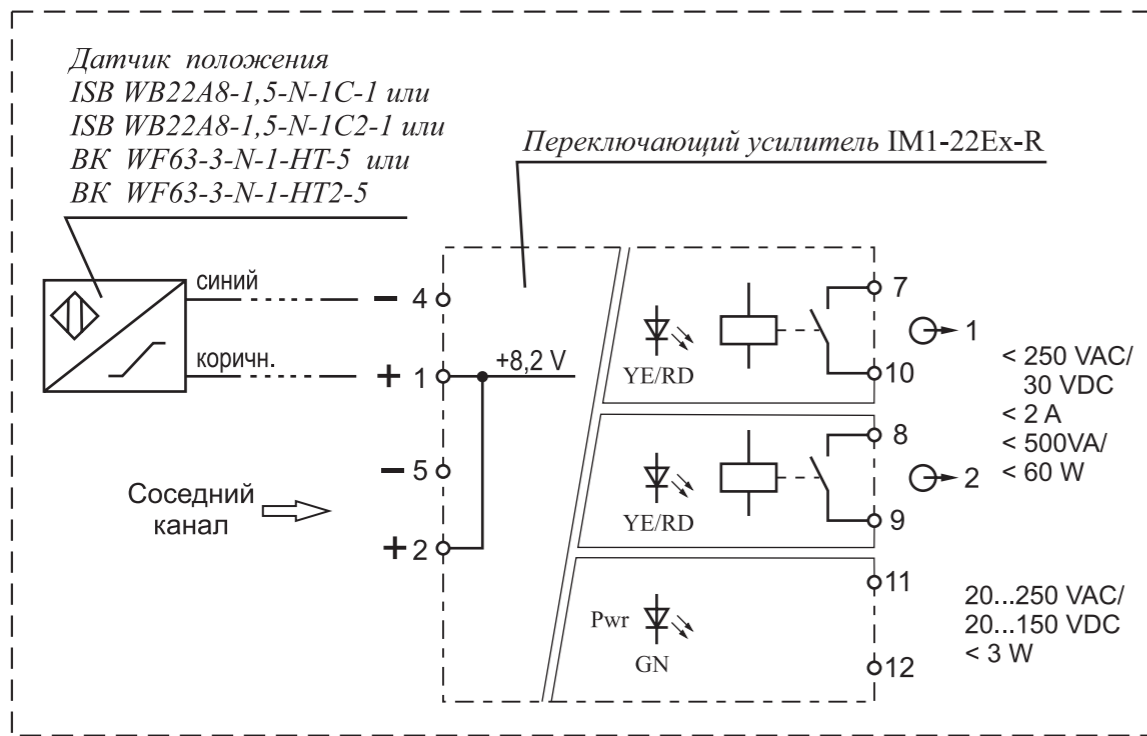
Датчик положения
ISB WB22A8-1,5-N-1C-1 или
ISB WB22A8-1,5-N-1C2-1 или
BK WF63-3-N-1-HT-5 или
BK WF63-3-N-1-HT2-5

Переключающий усилитель IM1-22Ex-R

синий
коричн.
− 4
+ 1
+8,2 V
− 5
+ 2
Соседний канал

YE/RD
7
10
1
YE/RD
8
9
2
< 250 VAC/ 30 VDC
< 2 A
< 500VA/
< 60 W

Pwr
GN
11
12
20...250 VAC/
20...150 VDC
< 3 W